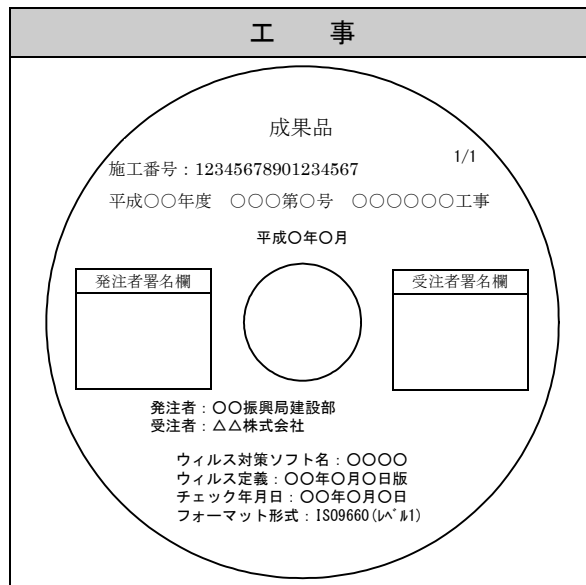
工　事

成果品

1/1

施工番号：12345678901234567

平成○○年度　○○○第○号　○○○○○○工事

平成○年○月

発注者署名欄

受注者署名欄

発注者：○○振興局建設部
受注者：△△株式会社

ウィルス対策ソフト名：○○○○
ウィルス定義：○○年○月○日版
チェック年月日：○○年○月○日
フォーマット形式：ISO9660(ﾚﾍﾞﾙ1)